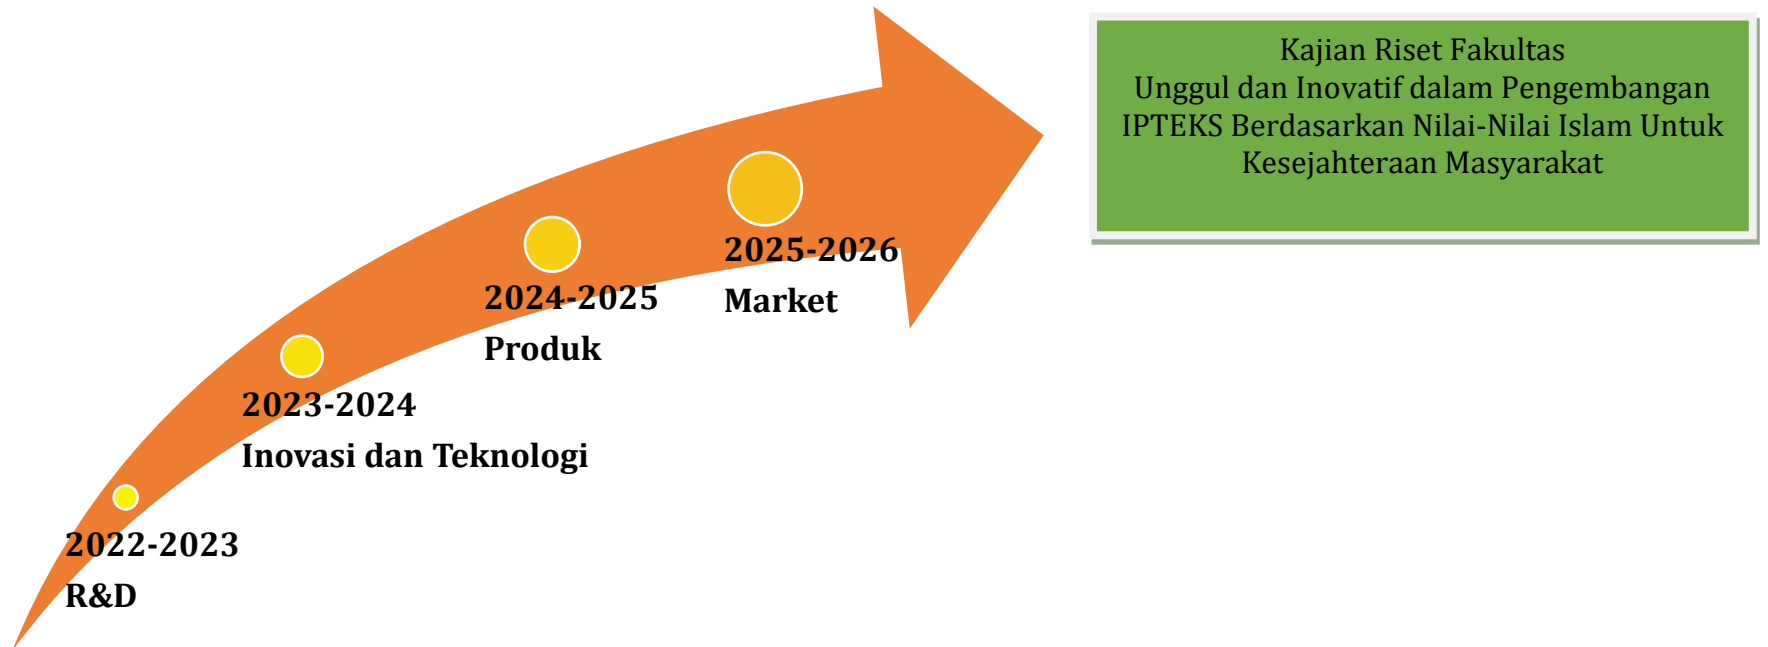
2022-2023
R&D

2023-2024
Inovasi dan Teknologi

2024-2025
Produk

2025-2026
Market

Kajian Riset Fakultas
Unggul dan Inovatif dalam Pengembangan IPTEKS Berdasarkan Nilai-Nilai Islam Untuk Kesejahteraan Masyarakat